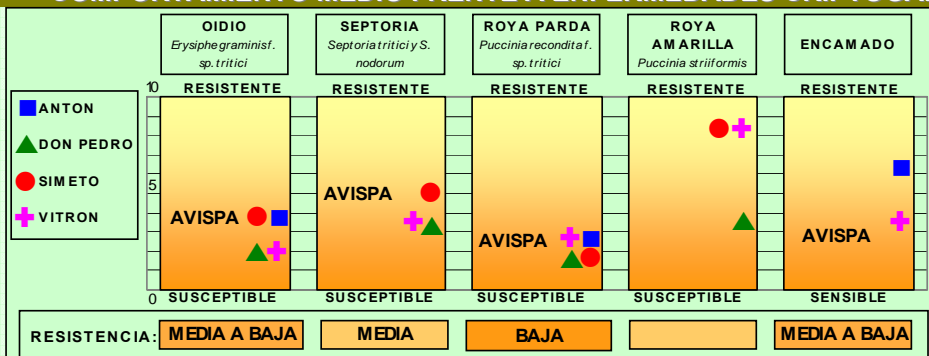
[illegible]

ANTON
DON PEDRO
SIMETO
VITRON

| OIDIO *Erysiphe graminis f. sp. tritici* | SEPTORIA *Septoria tritici y S. nodorum* | ROYA PARDA *Puccinia recondita f. sp. tritici* | ROYA AMARILLA *Puccinia striiformis* | ENCAMADO |
|---|---|---|---|---|
| RESISTENTE | RESISTENTE | RESISTENTE | RESISTENTE | RESISTENTE |
| AVISPA | AVISPA | AVISPA | | AVISPA |
| SUSCEPTIBLE | SUSCEPTIBLE | SUSCEPTIBLE | SUSCEPTIBLE | SENSIBLE |

10
5
0

RESISTENCIA: MEDIA A BAJA | MEDIA | BAJA | | MEDIA A BAJA